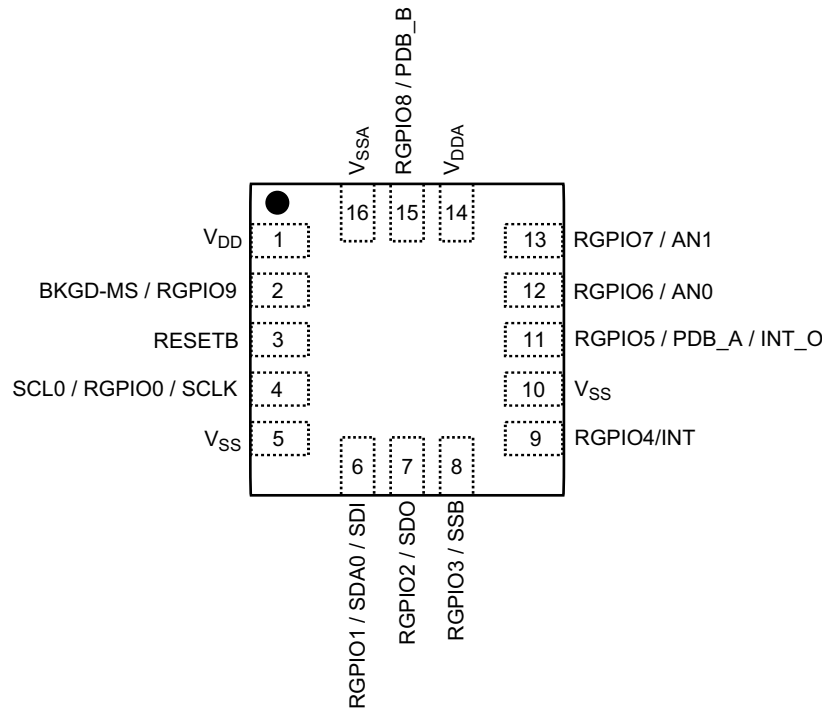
$V_{SSA}$
RGPIO8 / PDB_B
$V_{DDA}$
16
15
14
$V_{DD}$ 1
BKGD-MS / RGPIO9 2
RESETB 3
SCL0 / RGPIO0 / SCLK 4
$V_{SS}$ 5
13 RGPIO7 / AN1
12 RGPIO6 / AN0
11 RGPIO5 / PDB_A / INT_O
10 $V_{SS}$
9 RGPIO4/INT
6
7
8
RGPIO1 / SDA0 / SDI
RGPIO2 / SDO
RGPIO3 / SSB